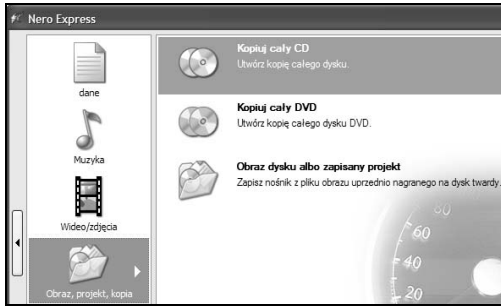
Nero Express

dane

Muzyka

Wideo/zdjęcia

Obraz, projekt, kopia

Kopiuj cały CD
Utwórz kopię całego dysku.

Kopiuj cały DVD
Utwórz kopię całego dysku DVD.

Obraz dysku albo zapisany projekt
Zapisz nośnik z pliku obrazu uprzednio nagranego na dysk twardy.

80
60
40
20